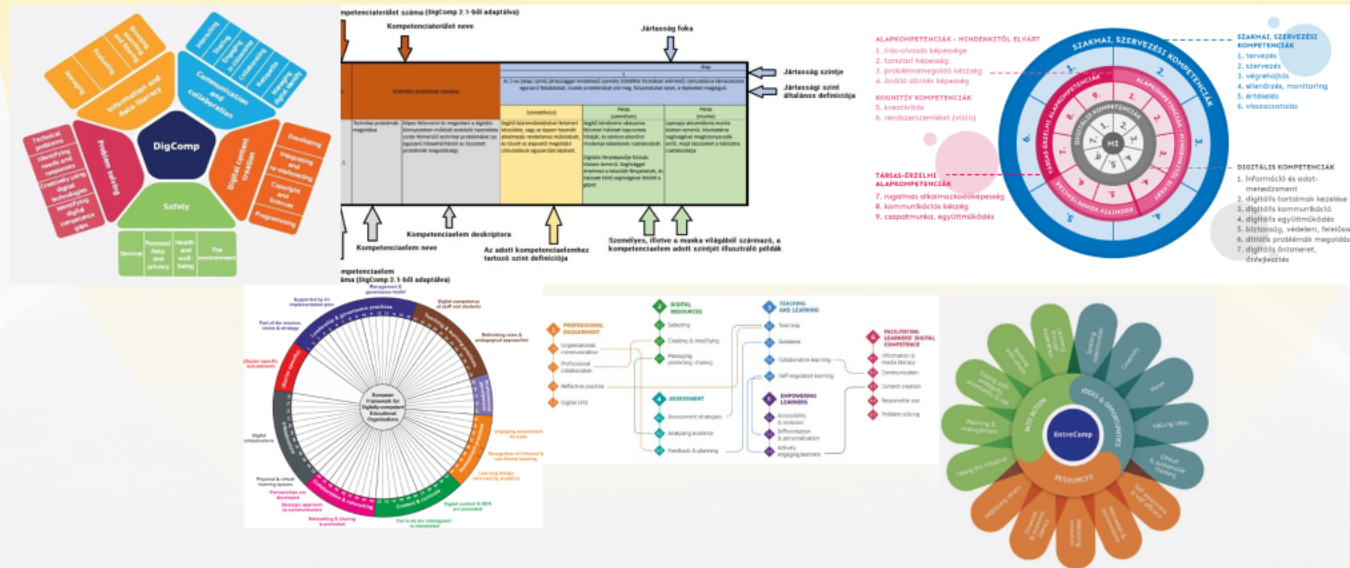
DigComp

Information and data literacy

Communication and collaboration

Digital content creation

Safety

Problem solving

Technical problems

Identifying needs and responses

Creatively using digital technologies

Identifying digital competence gaps

Developing

Integrating and re-elaborating

Copyright and licences

Programming

Devices

Personal data and privacy

Health and well-being

The environment

Interacting

Sharing

Engaging in citizenship

Collaborating

Netiquette

Managing digital identity

Browsing

Evaluating

Managing

kompetenciaterület száma (DigComp 2.1-ből adaptálva)

Kompetenciaterület neve

Jártasság foka

Jártasság szintje

Jártassági szint általános definíciója

Kompetenciaelem neve

Kompetenciaelem deskriptora

Az adott kompetenciaelemhez tartozó szint definíciója

Személyes, illetve a munka világából származó, a kompetenciaelem adott szintjét illusztráló példák

Kompetenciaelem száma (DigComp 2.1-ből adaptálva)

ALAPKOMPETENCIÁK - MINDENKITŐL ELVÁRT
1. írás-olvasás képessége
2. tanulási képesség
3. problémamegoldó készség
4. önálló döntés képesség

KOGNITÍV KOMPETENCIÁK
5. kreativitás
6. rendszerszemlélet (vízió)

TÁRSAS-ÉRZELMI ALAPKOMPETENCIÁK
7. rugalmas alkalmazkodóképesség
8. kommunikációs készség
9. csapatmunka, együttműködés

SZAKMAI, SZERVEZÉSI KOMPETENCIÁK
1. tervezés
2. szervezés
3. végrehajtás
4. ellenőrzés, monitoring
5. értékelés
6. visszacsatolás

DIGITÁLIS KOMPETENCIÁK
1. Információ és adatmenedzsment
2. digitális tartalmak kezelése
3. digitális kommunikáció
4. digitális együttműködés
5. biztonság, védelem, feleléss
6. digitális problémák megoldá
7. digitális önismeret, önfejlesztés

SZAKMAI, SZERVEZÉSI KOMPETENCIÁK

ALAPKOMPETENCIÁK

DIGITÁLIS KOMPETENCIÁK

TÁRSAS-ÉRZELMI ALAPKOMPETENCIÁK

KOGNITÍV KOMPETENCIÁK

MI

European Framework for Digitally-competent Educational Organisations

Supported by an implementation plan

Management & governance model

Digital competence of staff and students

Part of the mission, vision & strategy

Rethinking roles & pedagogical approaches

(Sector specific sub-element)

Digital infrastructure

Engaging assessment formats

Recognition of informal & non-formal learning

Learning design informed by analytics

Physical & virtual learning spaces

Partnerships are developed

Strategic approach to communication

Networking & sharing is promoted

Curricula are redesigned / re-interpreted

Digital content & OER are promoted

1 PROFESSIONAL ENGAGEMENT
Organisational communication
Professional collaboration
Reflective practice
Digital CPD

2 DIGITAL RESOURCES
Selecting
Creating & modifying
Managing, protecting, sharing

3 TEACHING AND LEARNING
Teaching
Guidance
Collaborative learning
Self-regulated learning

4 ASSESSMENT
Assessment strategies
Analysing evidence
Feedback & planning

5 EMPOWERING LEARNERS
Accessibility & inclusion
Differentiation & personalisation
Actively engaging learners

6 FACILITATING LEARNERS' DIGITAL COMPETENCE
Information & media literacy
Communication
Content creation
Responsible use
Problem solving

EntreComp

IDEAS & OPPORTUNITIES

RESOURCES

INTO ACTION

Spotting opportunities

Creativity

Vision

Valuing ideas

Ethical & sustainable thinking

Self-awareness & self-efficacy

Motivation & perseverance

Mobilising resources

Financial & economic literacy

Mobilising others

Taking the initiative

Planning & management

Coping with uncertainty, ambiguity & risk

Working with others

Learning through experience